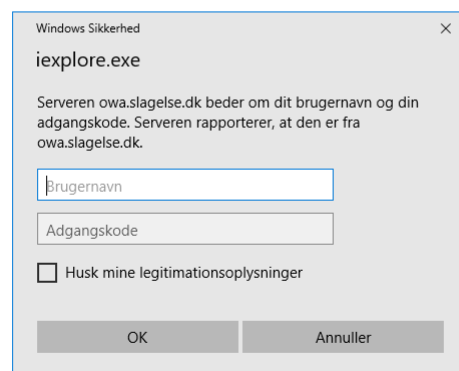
Windows Sikkerhed

×

iexplore.exe

Serveren owa.slagelse.dk beder om dit brugernavn og din adgangskode. Serveren rapporterer, at den er fra owa.slagelse.dk.

Brugernavn

Adgangskode

Husk mine legitimationsoplysninger

OK

Annuller